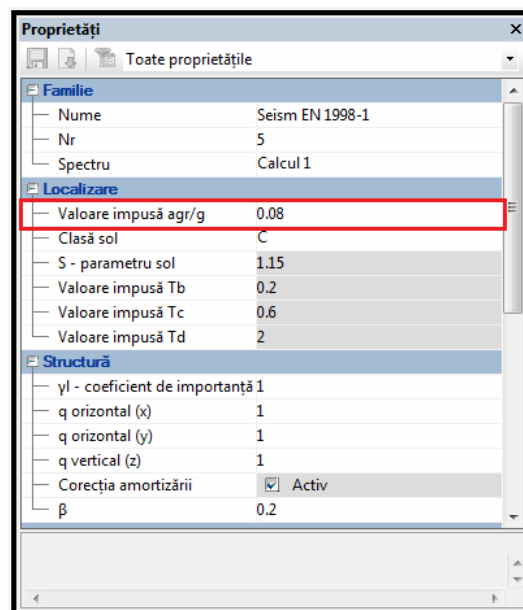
Proprietăți

Toate proprietățile

Familie

| | |
|---|---|
| Nume | Seism EN 1998-1 |
| Nr | 5 |
| Spectru | Calcul 1 |

Localizare

| | |
|---|---|
| Valoare impusă agr/g | 0.08 |
| Clasă sol | C |
| S - parametru sol | 1.15 |
| Valoare impusă Tb | 0.2 |
| Valoare impusă Tc | 0.6 |
| Valoare impusă Td | 2 |

Structură

| | |
|---|---|
| γI - coeficient de importanță | 1 |
| q orizontal (x) | 1 |
| q orizontal (y) | 1 |
| q vertical (z) | 1 |
| Corecția amortizării | Activ |
| β | 0.2 |